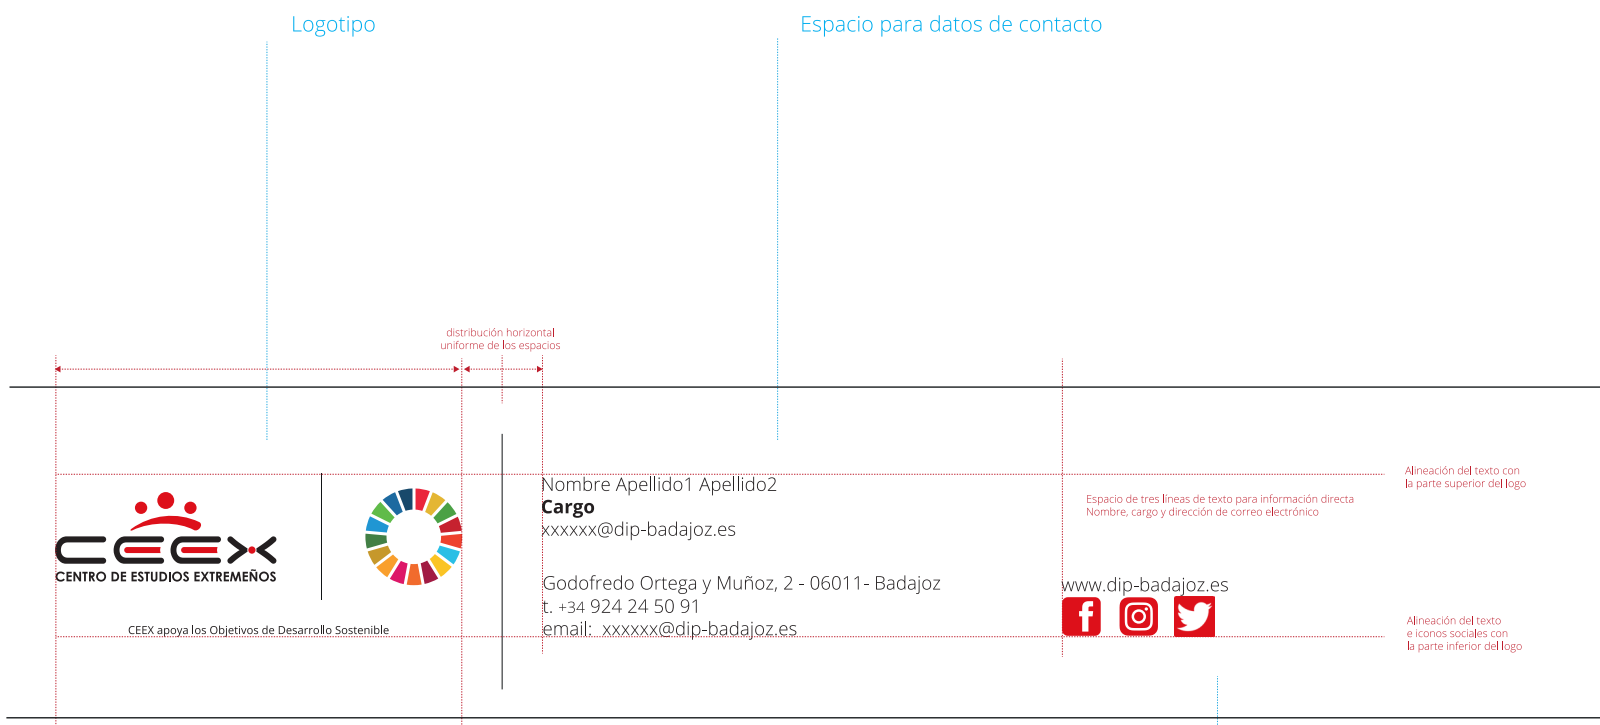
Logotipo

Espacio para datos de contacto

distribución horizontal
uniforme de los espacios

CENTRO DE ESTUDIOS EXTREMEÑOS

CEEX apoya los Objetivos de Desarrollo Sostenible

Nombre Apellido1 Apellido2
**Cargo**
xxxxxx@dip-badajoz.es

Godofredo Ortega y Muñoz, 2 - 06011- Badajoz
t. +34 924 24 50 91
email: xxxxxx@dip-badajoz.es

Espacio de tres líneas de texto para información directa
Nombre, cargo y dirección de correo electrónico

www.dip-badajoz.es

Alineación del texto con
la parte superior del logo

Alineación del texto
e iconos sociales con
la parte inferior del logo